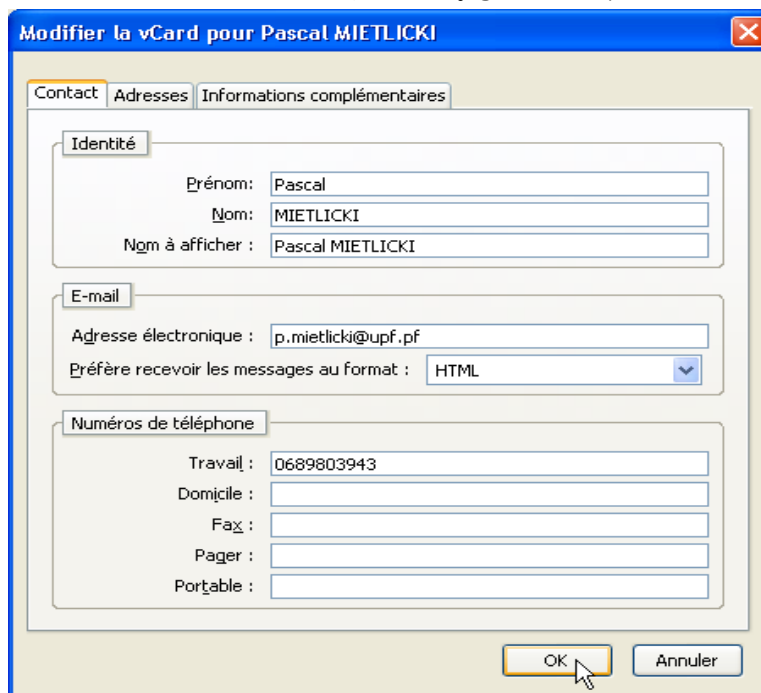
Modifier la vCard pour Pascal MIETLICKI

Contact | Adresses | Informations complémentaires

Identité

Prénom: Pascal

Nom: MIETLICKI

Nom à afficher : Pascal MIETLICKI

E-mail

Adresse électronique : p.mietlicki@upf.pf

Préfère recevoir les messages au format : HTML

Numéros de téléphone

Travail : 0689803943

Domicile :

Fax :

Pager :

Portable :

OK

Annuler